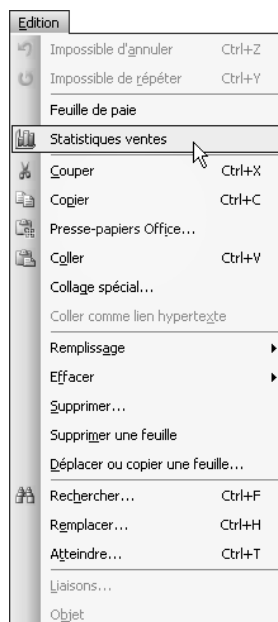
Edition
Impossible d'annuler Ctrl+Z
Impossible de répéter Ctrl+Y
Feuille de paie
Statistiques ventes
Couper Ctrl+X
Copier Ctrl+C
Presse-papiers Office...
Coller Ctrl+V
Collage spécial...
Coller comme lien hypertexte
Remplissage
Effacer
Supprimer...
Supprimer une feuille
Déplacer ou copier une feuille...
Rechercher... Ctrl+F
Remplacer... Ctrl+H
Atteindre... Ctrl+T
Liaisons...
Objet